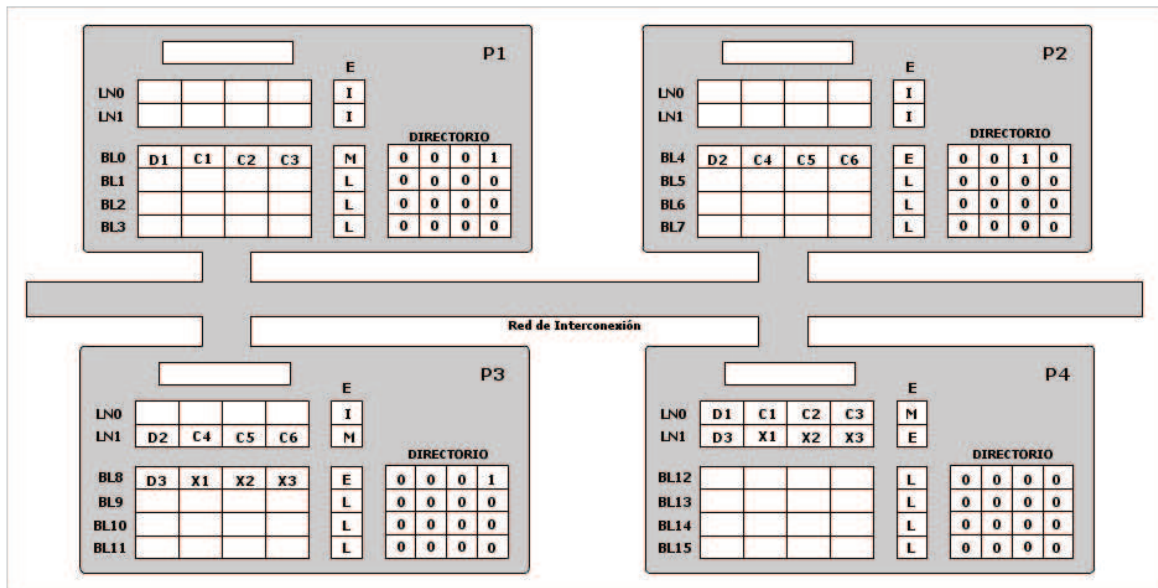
P1

E

| LN0 | | | | | I |
|---|---|---|---|---|---|
| LN1 | | | | | I |

DIRECTORIO

| BL0 | D1 | C1 | C2 | C3 | M | 0 | 0 | 0 | 1 |
|---|---|---|---|---|---|---|---|---|---|
| BL1 | | | | | L | 0 | 0 | 0 | 0 |
| BL2 | | | | | L | 0 | 0 | 0 | 0 |
| BL3 | | | | | L | 0 | 0 | 0 | 0 |

P2

E

| LN0 | | | | | I |
|---|---|---|---|---|---|
| LN1 | | | | | I |

DIRECTORIO

| BL4 | D2 | C4 | C5 | C6 | E | 0 | 0 | 1 | 0 |
|---|---|---|---|---|---|---|---|---|---|
| BL5 | | | | | L | 0 | 0 | 0 | 0 |
| BL6 | | | | | L | 0 | 0 | 0 | 0 |
| BL7 | | | | | L | 0 | 0 | 0 | 0 |

Red de Interconexión

P3

E

| LN0 | | | | | I |
|---|---|---|---|---|---|
| LN1 | D2 | C4 | C5 | C6 | M |

DIRECTORIO

| BL8 | D3 | X1 | X2 | X3 | E | 0 | 0 | 0 | 1 |
|---|---|---|---|---|---|---|---|---|---|
| BL9 | | | | | L | 0 | 0 | 0 | 0 |
| BL10 | | | | | L | 0 | 0 | 0 | 0 |
| BL11 | | | | | L | 0 | 0 | 0 | 0 |

P4

E

| LN0 | D1 | C1 | C2 | C3 | M |
|---|---|---|---|---|---|
| LN1 | D3 | X1 | X2 | X3 | E |

DIRECTORIO

| BL12 | | | | | L | 0 | 0 | 0 | 0 |
|---|---|---|---|---|---|---|---|---|---|
| BL13 | | | | | L | 0 | 0 | 0 | 0 |
| BL14 | | | | | L | 0 | 0 | 0 | 0 |
| BL15 | | | | | L | 0 | 0 | 0 | 0 |